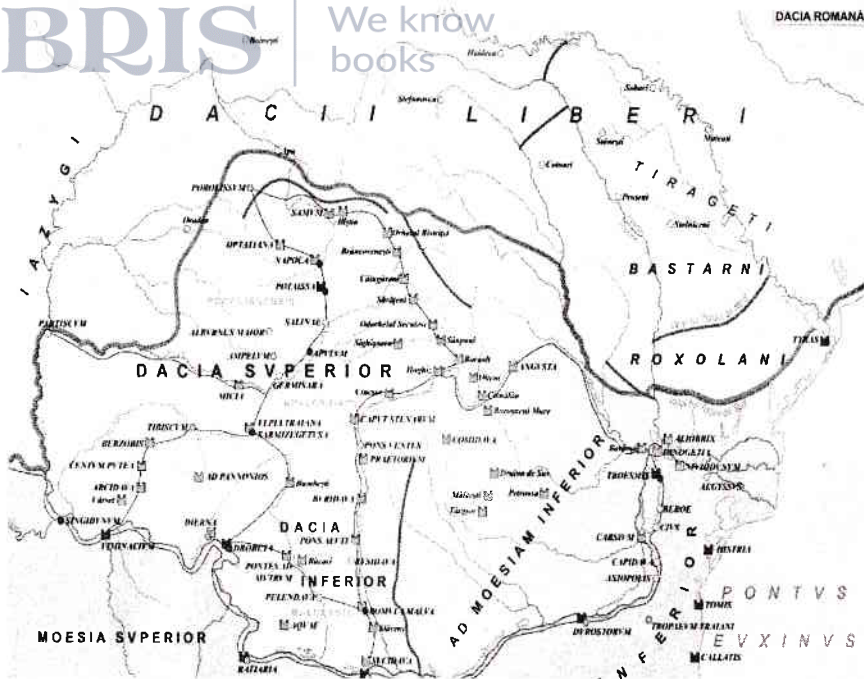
BRIS We know books

DACIA ROMANĂ

D A C I I L I B E R I

I A Z Y G I

T I R A G E T I

B A S T A R N I

R O X O L A N I

TYRAS

POROLISSVM

SAMVM

OPTATIANA

NAPOCA

POTAISSA

SALINAE

PARTISCVM

ALBVRNVS MAIOR

AMPELVM

APVLVM

DACIA SVPERIOR

GERMISARA

MICIA

VLPIA TRAIANA SARMIZEGETVSA

TIBISCVM

BERZOBIS

CENTVM PVTEA

ARCIDAVA

SINGIDVNVM

VIMINACIVM

DIERNA

AD PANNONIOS

DROBETA

DACIA

INFERIOR

PONS AVGVSTI

PONS VETVS

PRAETORIVM

CAPVT STENARVM

ANGVSTIA

AD MOESIAM INFERIOR

ALIOBRIX

DINOGETIA

NOVIODVNVM

AEGYSSVS

TROESMIS

BEROE

CIVS

CARSIVM

CAPIDAVA

AXIOPOLIS

HISTRIA

TOMIS

TROPAEVM TRAIANI

DVROSTORVM

CALLATIS

ROMVLA

SVCIDAVA

PONTVS

EVXINVS

MOESIA SVPERIOR

RATIARIA

MOESIA INFERIOR